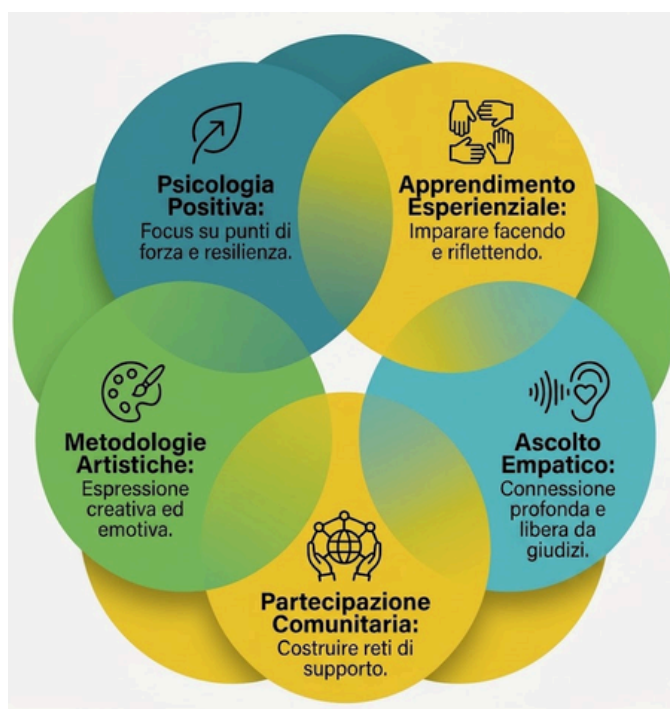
Psicologia Positiva:
Focus su punti di forza e resilienza.

Apprendimento Esperienziale:
Imparare facendo e riflettendo.

Metodologie Artistiche:
Espressione creativa ed emotiva.

Ascolto Empatico:
Connessione profonda e libera da giudizi.

Partecipazione Comunitaria:
Costruire reti di supporto.